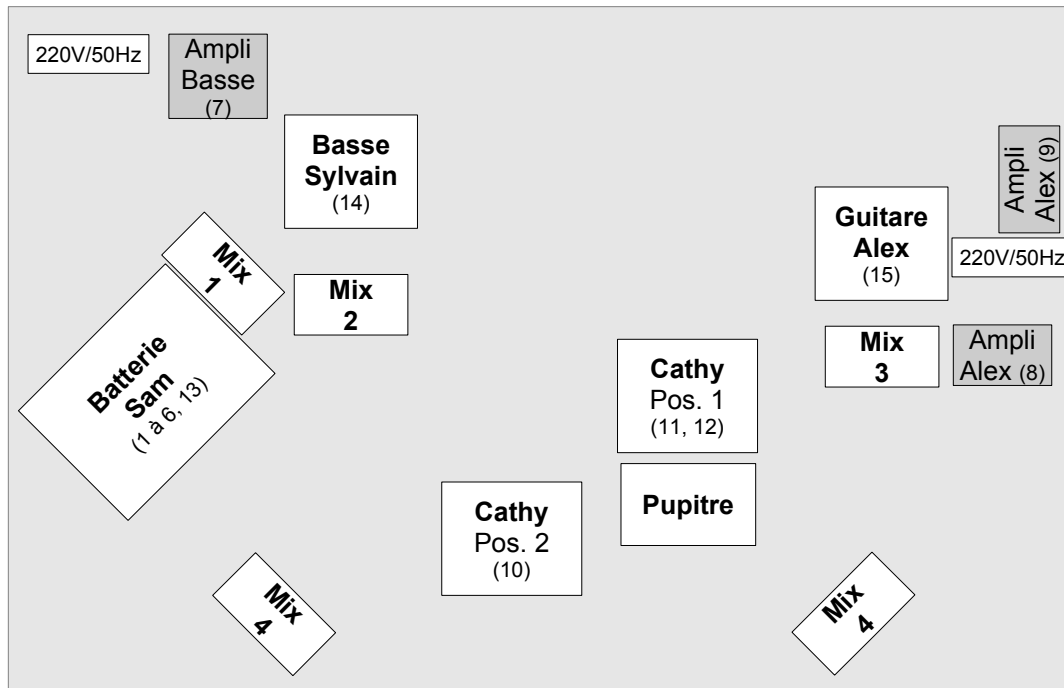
220V/50Hz

Ampli Basse (7)

Basse Sylvain (14)

Mix 1

Mix 2

Batterie Sam (1 à 6, 13)

Ampli Alex (9)

Guitare Alex (15)

220V/50Hz

Mix 3

Ampli Alex (8)

Cathy Pos. 1 (11, 12)

Pupitre

Cathy Pos. 2 (10)

Mix 4

Mix 4